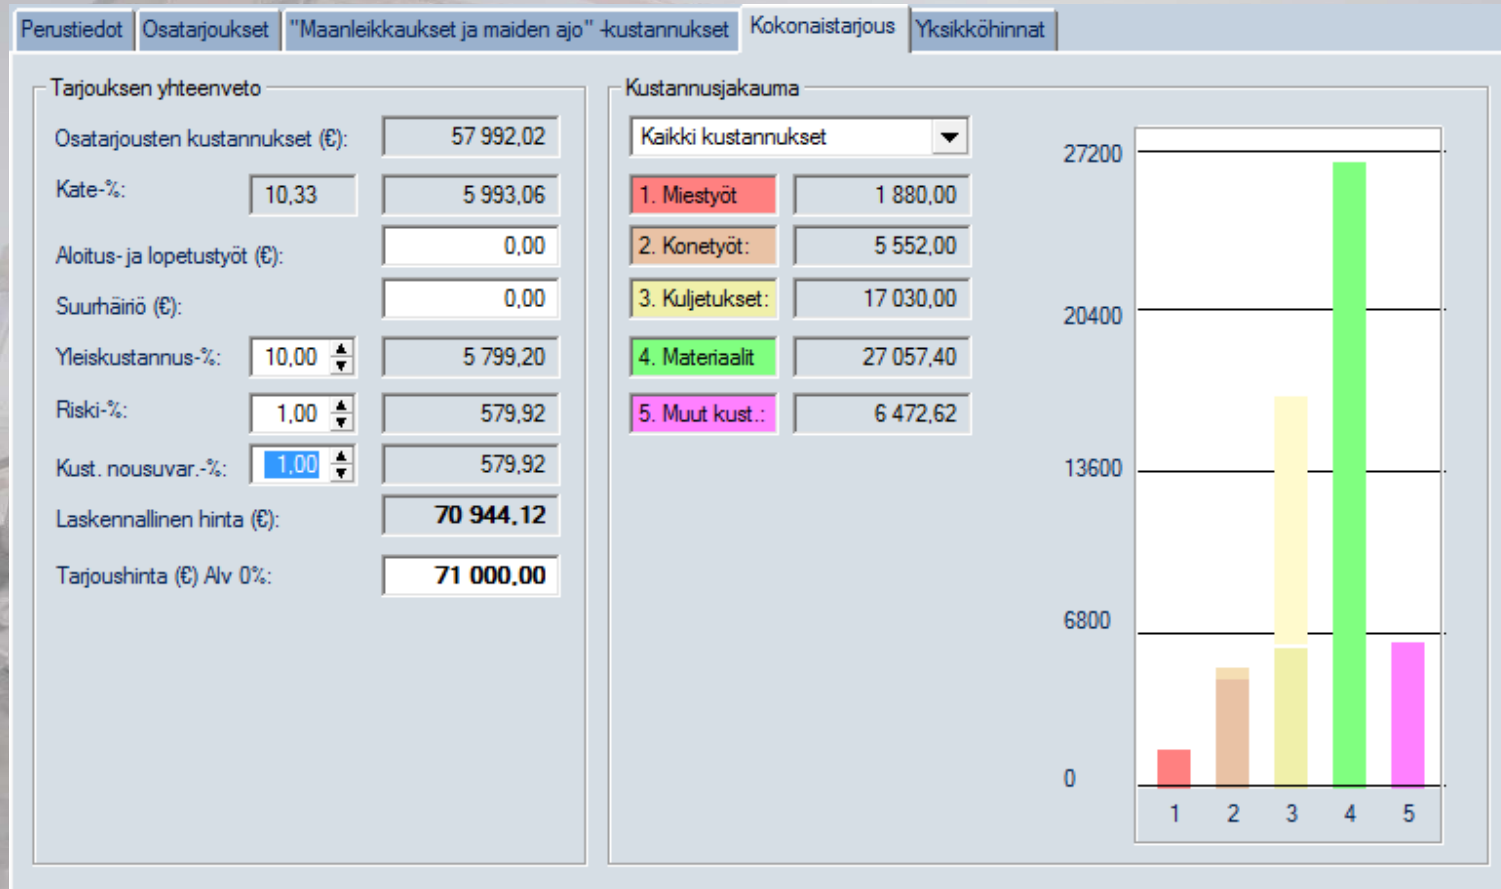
Perustiedot | Osatarjoukset | "Maanleikkaukset ja maiden ajo" -kustannukset | Kokonaistarjous | Yksikköhinnat

Tarjouksen yhteenveto

Osatarjousten kustannukset (€): 57 992,02
Kate-%: 10,33 5 993,06
Aloitus- ja lopetustyöt (€): 0,00
Suurhäiriö (€): 0,00
Yleiskustannus-%: 10,00 5 799,20
Riski-%: 1,00 579,92
Kust. nousuvar.-%: 1,00 579,92
Laskennallinen hinta (€): **70 944,12**
Tarjoushinta (€) Alv 0%: **71 000,00**

Kustannusjakauma

Kaikki kustannukset

1. Miestyöt 1 880,00
2. Konetyöt: 5 552,00
3. Kuljetukset: 17 030,00
4. Materiaalit 27 057,40
5. Muut kust.: 6 472,62

27200
20400
13600
6800
0
1 2 3 4 5